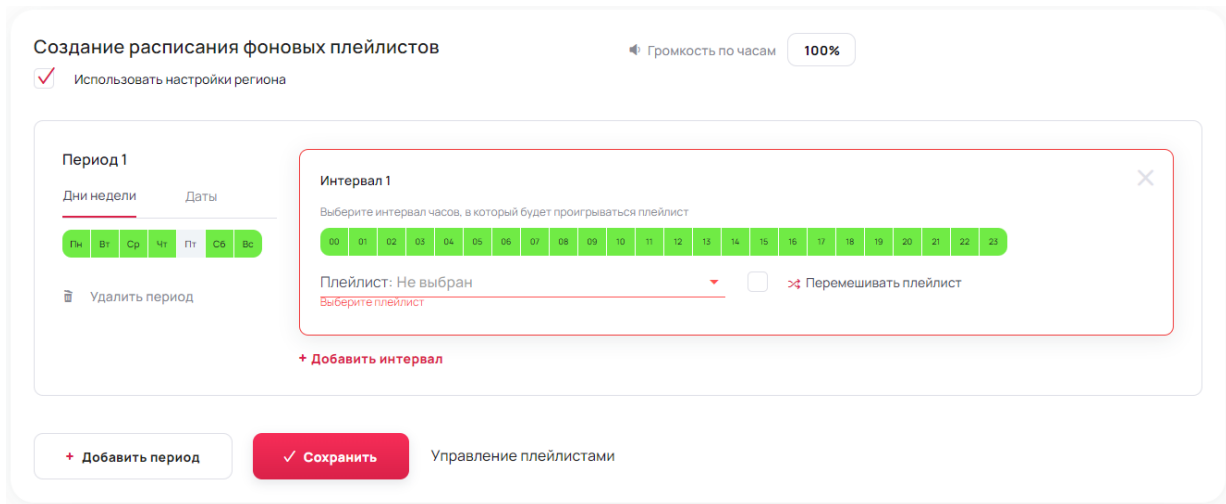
Создание расписания фоновых плейлистов

Громкость по часам 100%

Использовать настройки региона

Период 1

Дни недели Даты

Пн Вт Ср Чт Пт Сб Вс

Удалить период

Интервал 1

Выберите интервал часов, в который будет проигрываться плейлист

00 01 02 03 04 05 06 07 08 09 10 11 12 13 14 15 16 17 18 19 20 21 22 23

Плейлист: Не выбран

Выберите плейлист

Перемешивать плейлист

+ Добавить интервал

+ Добавить период

✓ Сохранить

Управление плейлистами